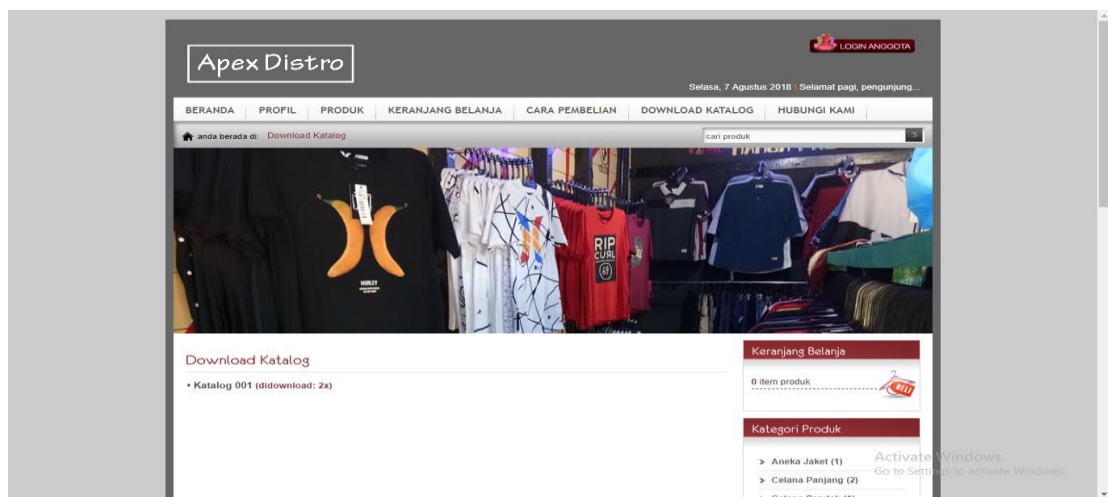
Apex Distro

LOGIN ANGGOTA

Selasa, 7 Agustus 2018 | Selamat pagi, pengunjung...

BERANDA PROFIL PRODUK KERANJANG BELANJA CARA PEMBELIAN DOWNLOAD KATALOG HUBUNGI KAMI

anda berada di: Download Katalog

cari produk

HURLEY

RIP CURL

Download Katalog

• Katalog 001 (didownload: 2x)

Keranjang Belanja

0 item produk

BELI

Kategori Produk

> Aneka Jaket (1)

> Celana Panjang (2)

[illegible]

Activate Windows
Go to Settings to activate Windows.